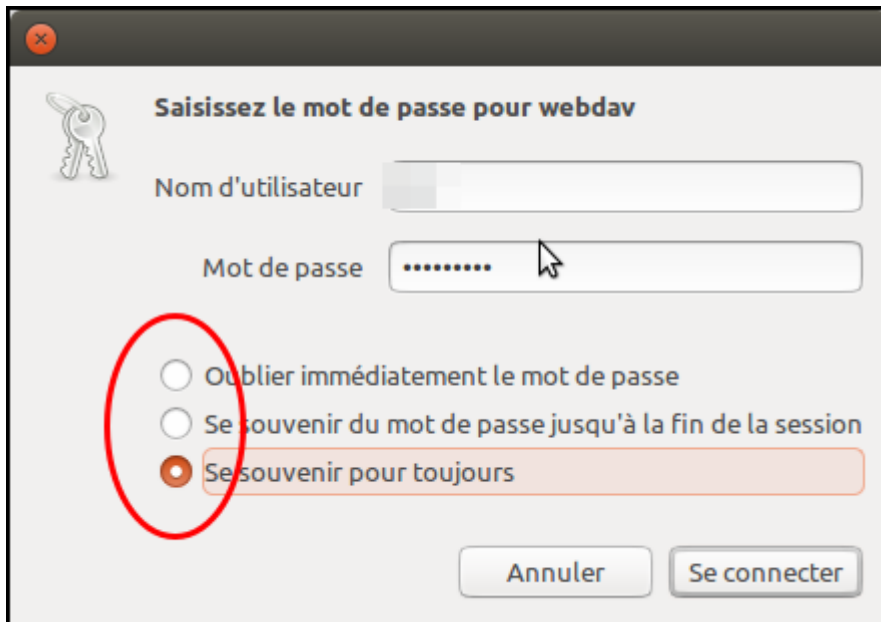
Saisissez le mot de passe pour webdav

Nom d'utilisateur

Mot de passe ••••••••••

Oublier immédiatement le mot de passe

Se souvenir du mot de passe jusqu'à la fin de la session

Se souvenir pour toujours

Annuler

Se connecter